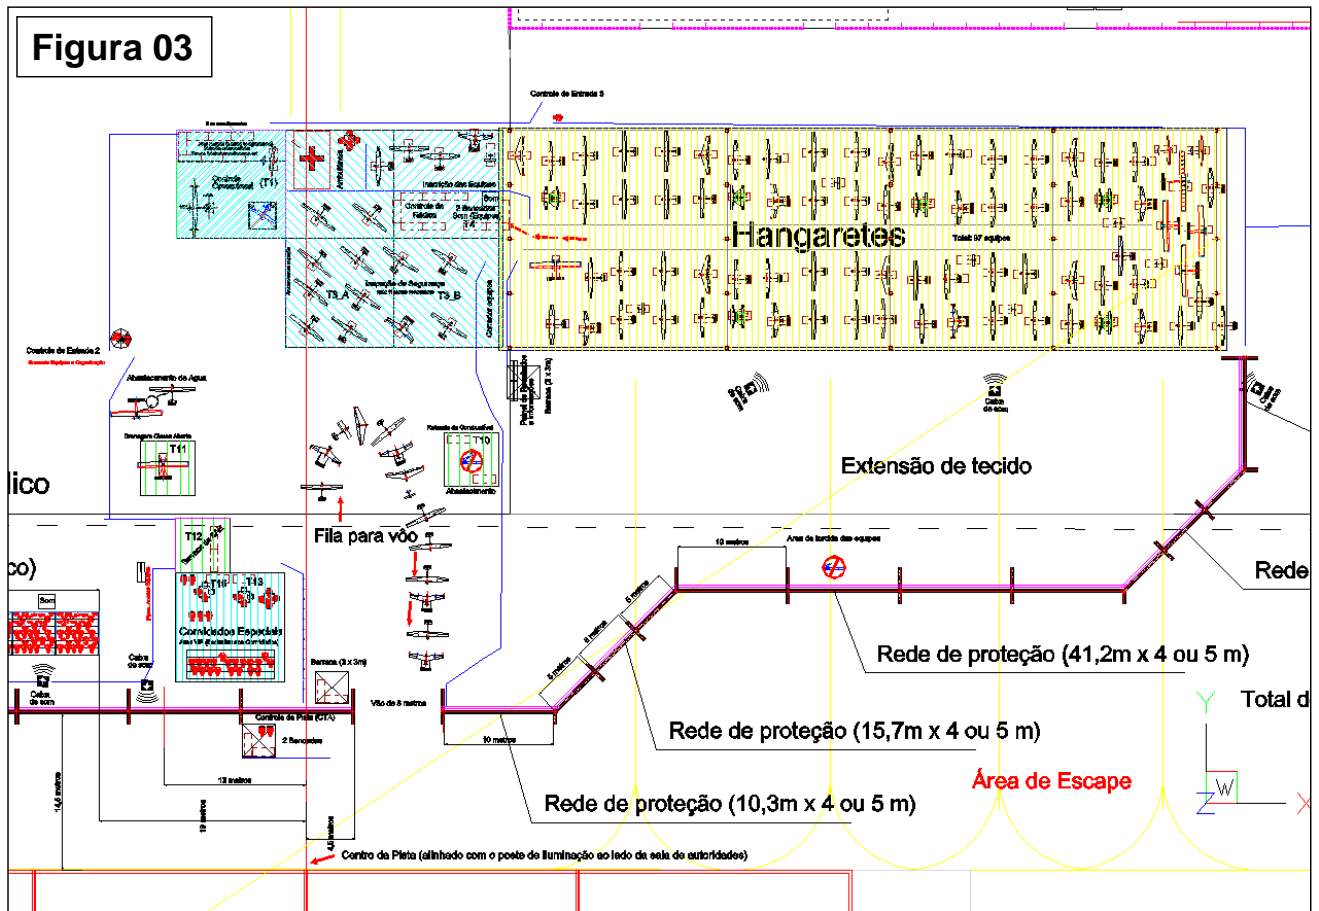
Figura 03

Controle de Entrada 3

Controle Operacional (T1)

Ambulância

Inspeção dos Equipes

Controle de Fiscais

Som

T4

Hangaretes

Total: 97 equipes

Inspeção de Segurança

T3_A

T3_B

Controle de Entrada 2

Abastecimento de Agua

Drenagem Classe Aberta

T11

T10

Abastecimento

Cabine de som

Extensão de tecido

lico

Fila para vôo

co)

T12

T13

Convidados Especiais

Som

Cabo de som

Barraca (3 x 3m)

Vão de 8 metros

10 metros

Controle de Pista (CTA)

2 Banheiros

13 metros

19 metros

14,6 metros

4,0 metros

Centro da Pista (alinhado com o poste de iluminação ao lado da sala de autoridades)

10 metros

5 metros

5 metros

5 metros

Rede de proteção (41,2m x 4 ou 5 m)

Rede de proteção (15,7m x 4 ou 5 m)

Rede de proteção (10,3m x 4 ou 5 m)

Área de Escape

Rede

Total d

Y

W